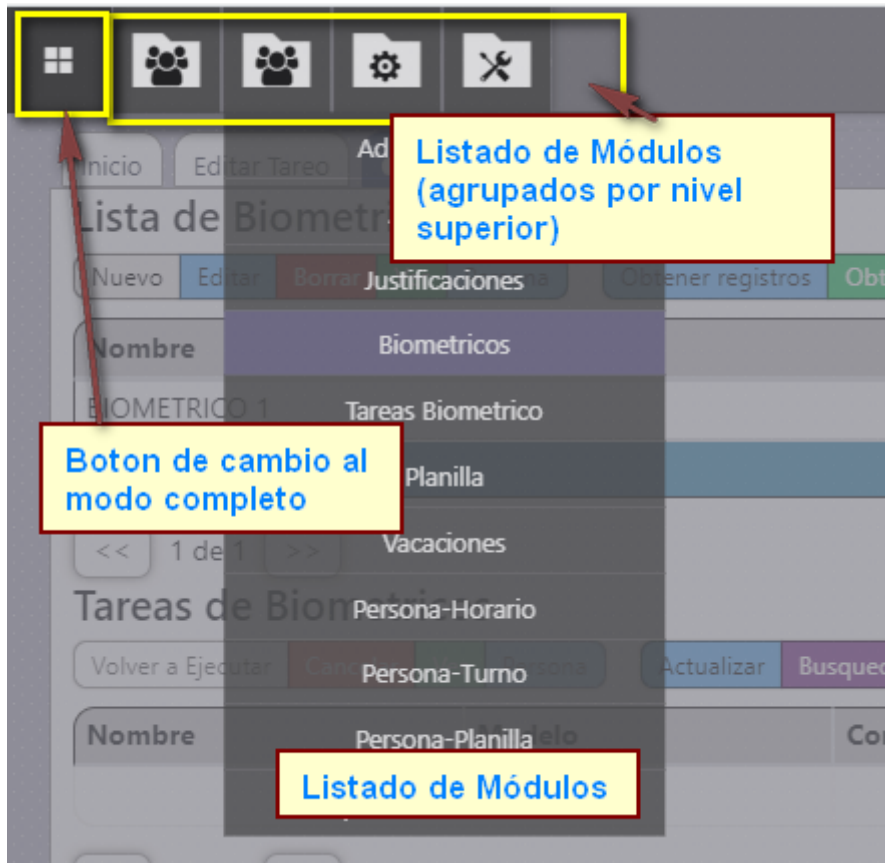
Listado de Módulos (agrupados por nivel superior)

Inicio Editar Tareo Ad

Lista de Biometr

Nuevo Editar Borrar Justificaciones Obtener registros Obt

Biometricos

Nombre

BIOMETRICO 1 Tareas Biometrico

Boton de cambio al modo completo

Planilla

<< 1 de 1 >> Vacaciones

Tareas de Biometricos

Persona-Horario

Volver a Ejecutar Persona-Turno Actualizar Busqued

Nombre Persona-Planilla Modelo Co

Listado de Módulos